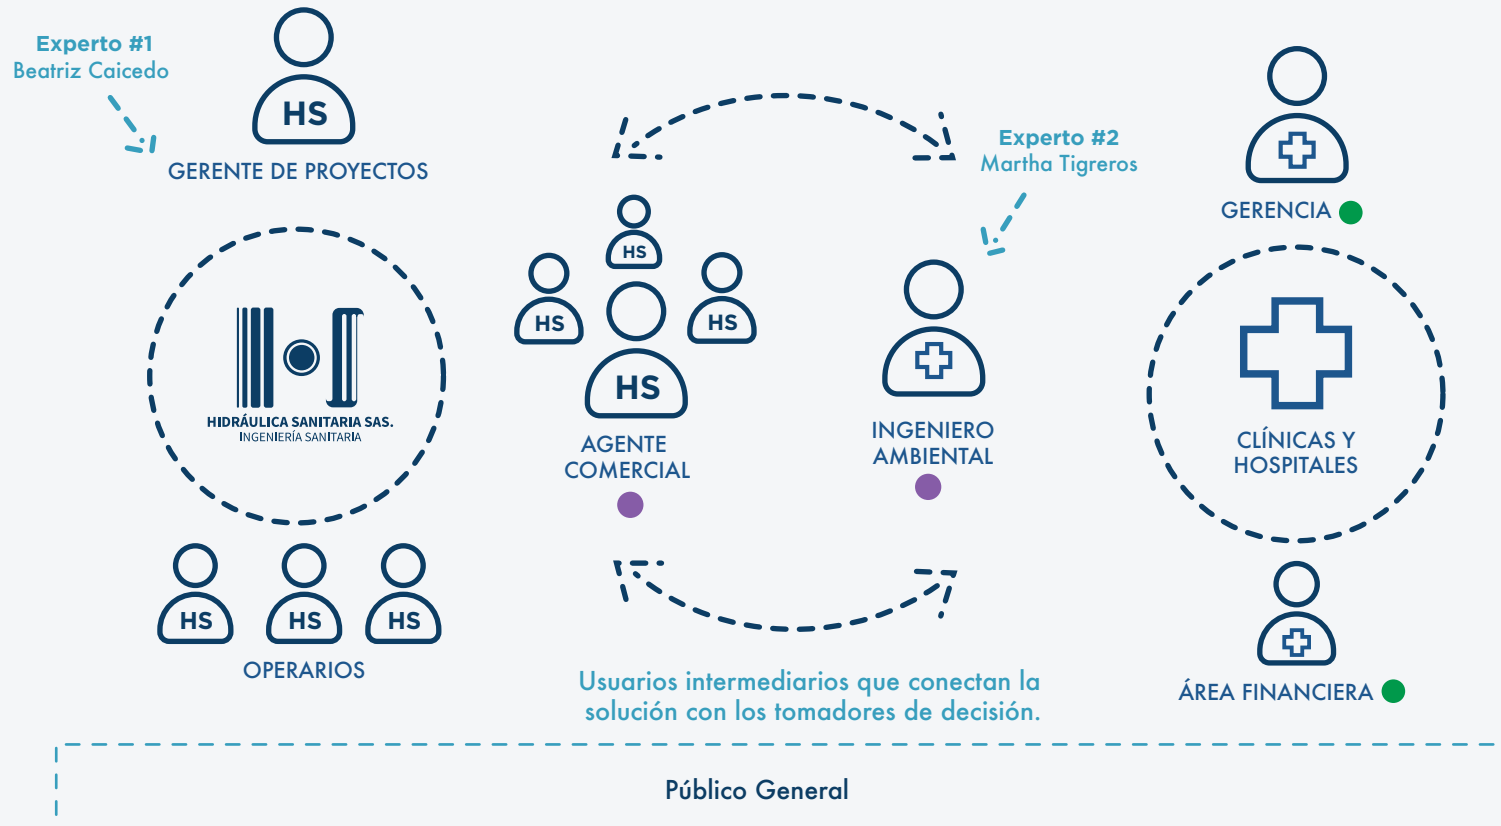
Experto #1
Beatriz Caicedo

HS
GERENTE DE PROYECTOS

HIDRÁULICA SANITARIA SAS.
INGENIERÍA SANITARIA

HS HS HS
OPERARIOS

HS
HS HS
HS
AGENTE COMERCIAL

Experto #2
Martha Tigreros

INGENIERO AMBIENTAL

GERENCIA

CLÍNICAS Y HOSPITALES

ÁREA FINANCIERA

Usuarios intermediarios que conectan la solución con los tomadores de decisión.

Público General